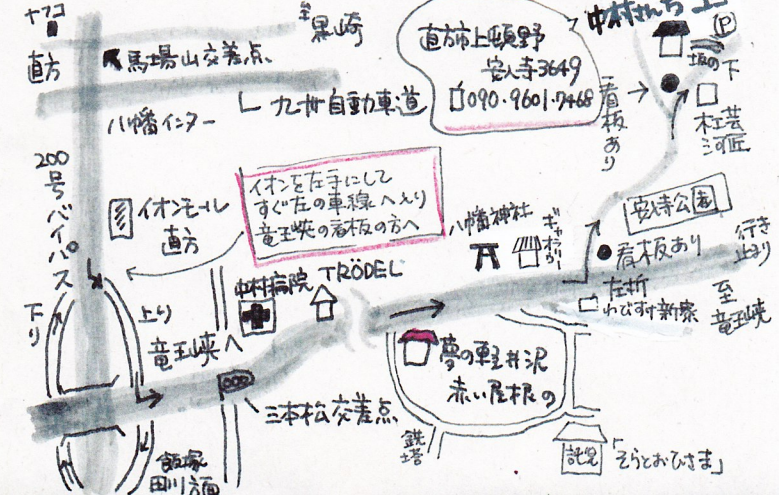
ナフコ
直方
馬場山交差点
至 黒崎
直方市上頓野
安入寺3649
090・9601・7468
中村さんち
P
坂の下
看板あり
杜若
河匠
八幡インター
九州自動車道
200号バイパス
下り
イオンモール
直方
イオンを左手にして
すぐ左の車線へ入り
竜王峡の看板の方へ
八幡神社
ギャラリー
看板あり
安持公園
行き止まり
中村病院
TRÖDEL
左折
わびすけ新家
至 竜王峡
上り
竜王峡へ
夢の軽井沢
赤い屋根の
三本松交差点
鉄塔
飯塚
田川方面
説見
「そらとおひさま」